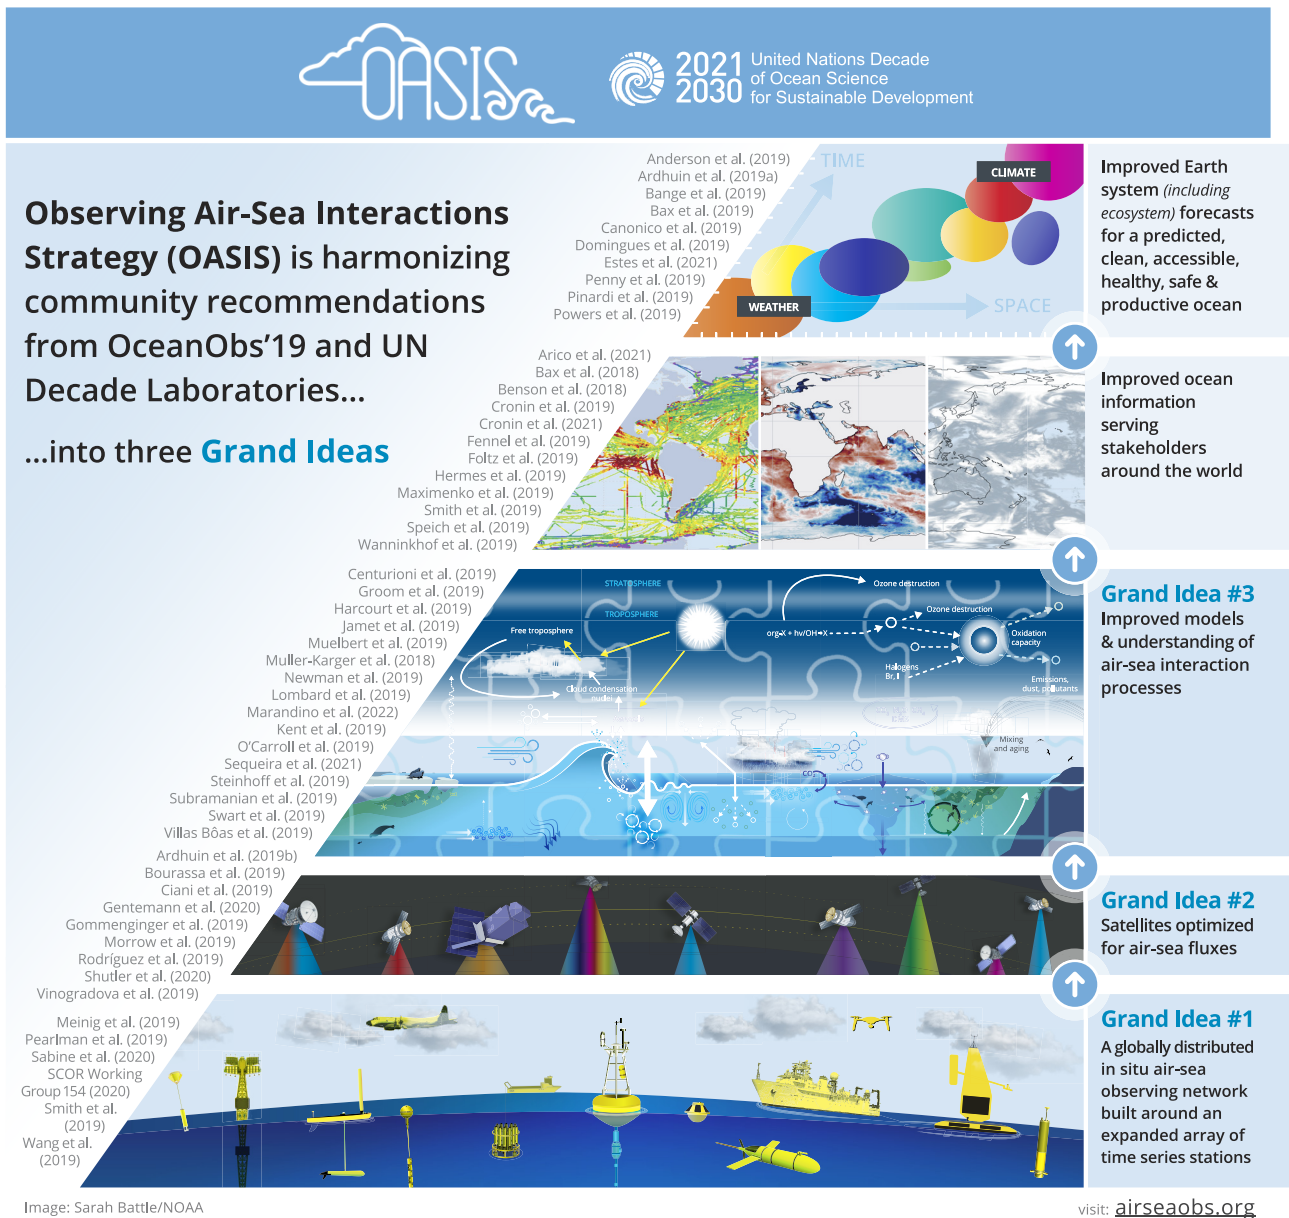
OASIS

2021 2030 United Nations Decade of Ocean Science for Sustainable Development

Observing Air-Sea Interactions Strategy (OASIS) is harmonizing community recommendations from OceanObs'19 and UN Decade Laboratories...

...into three Grand Ideas

Anderson et al. (2019)
Ardhuin et al. (2019a)
Bange et al. (2019)
Bax et al. (2019)
Canonico et al. (2019)
Domingues et al. (2019)
Estes et al. (2021)
Penny et al. (2019)
Pinardi et al. (2019)
Powers et al. (2019)

TIME
CLIMATE
WEATHER
SPACE

Improved Earth system *(including ecosystem)* forecasts for a predicted, clean, accessible, healthy, safe & productive ocean

Arico et al. (2021)
Bax et al. (2018)
Benson et al. (2018)
Cronin et al. (2019)
Cronin et al. (2021)
Fennel et al. (2019)
Foltz et al. (2019)
Hermes et al. (2019)
Maximenko et al. (2019)
Smith et al. (2019)
Speich et al. (2019)
Wanninkhof et al. (2019)

Improved ocean information serving stakeholders around the world

Centurioni et al. (2019)
Groom et al. (2019)
Harcourt et al. (2019)
Jamet et al. (2019)
Muelbert et al. (2019)
Muller-Karger et al. (2018)
Newman et al. (2019)
Lombard et al. (2019)
Marandino et al. (2022)
Kent et al. (2019)
O'Carroll et al. (2019)
Sequeira et al. (2021)
Steinhoff et al. (2019)
Subramanian et al. (2019)
Swart et al. (2019)
Villas Bôas et al. (2019)

STRATOSPHERE
TROPOSPHERE
Free troposphere
Ozone destruction
Ozone destruction
org-X + hv/OH→X
Oxidation capacity
Halogens Br, I
Cloud condensation nuclei
Emissions, dust, pollutants
Mixing and aging
$CO_2$

Grand Idea #3
Improved models & understanding of air-sea interaction processes

Ardhuin et al. (2019b)
Bourassa et al. (2019)
Ciani et al. (2019)
Gentemann et al. (2020)
Gommenginger et al. (2019)
Morrow et al. (2019)
Rodríguez et al. (2019)
Shutler et al. (2020)
Vinogradova et al. (2019)

Grand Idea #2
Satellites optimized for air-sea fluxes

Meinig et al. (2019)
Pearlman et al. (2019)
Sabine et al. (2020)
SCOR Working Group 154 (2020)
Smith et al. (2019)
Wang et al. (2019)

Grand Idea #1
A globally distributed in situ air-sea observing network built around an expanded array of time series stations

Image: Sarah Battle/NOAA

visit: airseaobs.org